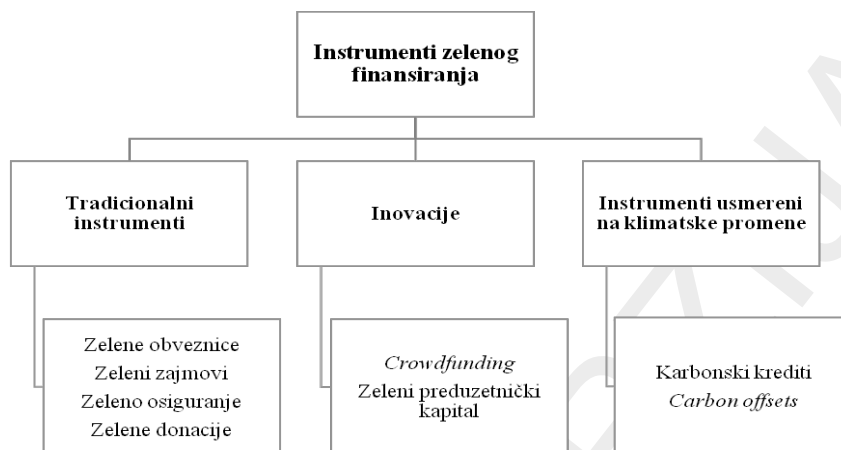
Instrumenti zelenog finansiranja

Tradicionalni instrumenti

Zelene obveznice
Zeleni zajmovi
Zeleno osiguranje
Zelene donacije

Inovacije

*Crowdfunding*
Zeleni preduzetnički kapital

Instrumenti usmereni na klimatske promene

Karbonski krediti
*Carbon offsets*